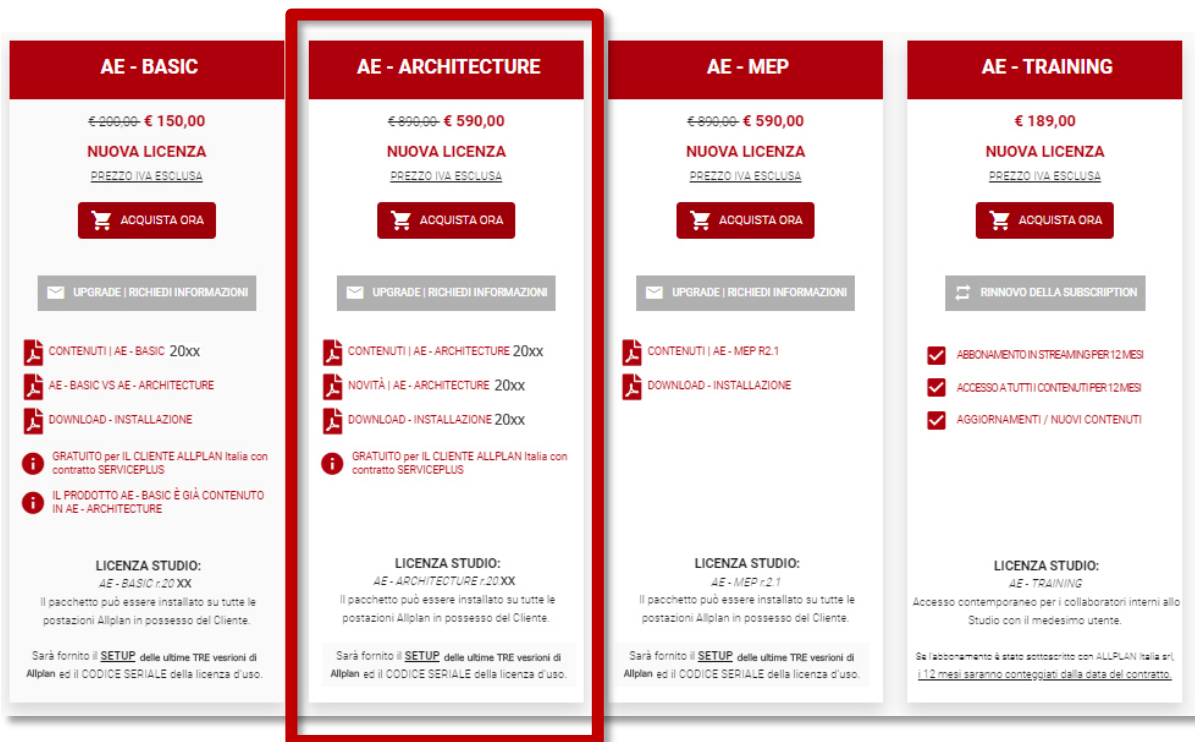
AE - BASIC

~~€ 200,00~~ € 150,00

NUOVA LICENZA

PREZZO IVA ESCLUSA

ACQUISTA ORA

UPGRADE | RICHIEDI INFORMAZIONI

CONTENUTI | AE - BASIC 20xx

AE - BASIC VS AE - ARCHITECTURE

DOWNLOAD - INSTALLAZIONE

GRATUITO per IL CLIENTE ALLPLAN Italia con contratto SERVICEPLUS

IL PRODOTTO AE - BASIC È GIÀ CONTENUTO IN AE - ARCHITECTURE

LICENZA STUDIO:

AE - BASIC r.20 XX

Il pacchetto può essere installato su tutte le postazioni Allplan in possesso del Cliente.

Sarà fornito il SETUP delle ultime TRE vesrioni di Allplan ed il CODICE SERIALE della licenza d'uso.

AE - ARCHITECTURE

~~€ 890,00~~ € 590,00

NUOVA LICENZA

PREZZO IVA ESCLUSA

ACQUISTA ORA

UPGRADE | RICHIEDI INFORMAZIONI

CONTENUTI | AE - ARCHITECTURE 20xx

NOVITÀ | AE - ARCHITECTURE 20xx

DOWNLOAD - INSTALLAZIONE 20xx

GRATUITO per IL CLIENTE ALLPLAN Italia con contratto SERVICEPLUS

LICENZA STUDIO:

AE - ARCHITECTURE r.20 XX

Il pacchetto può essere installato su tutte le postazioni Allplan in possesso del Cliente.

Sarà fornito il SETUP delle ultime TRE vesrioni di Allplan ed il CODICE SERIALE della licenza d'uso.

AE - MEP

~~€ 890,00~~ € 590,00

NUOVA LICENZA

PREZZO IVA ESCLUSA

ACQUISTA ORA

UPGRADE | RICHIEDI INFORMAZIONI

CONTENUTI | AE - MEP R2.1

DOWNLOAD - INSTALLAZIONE

LICENZA STUDIO:

AE - MEP r.2.1

Il pacchetto può essere installato su tutte le postazioni Allplan in possesso del Cliente.

Sarà fornito il SETUP delle ultime TRE vesrioni di Allplan ed il CODICE SERIALE della licenza d'uso.

AE - TRAINING

€ 189,00

NUOVA LICENZA

PREZZO IVA ESCLUSA

ACQUISTA ORA

RINNOVO DELLA SUBSCRIPTION

ABBONAMENTO IN STREAMING PER 12 MESI

ACCESSO A TUTTI I CONTENUTI PER 12 MESI

AGGIORNAMENTI / NUOVI CONTENUTI

LICENZA STUDIO:

AE - TRAINING

Accesso contemporaneo per i collaboratori interni allo Studio con il medesimo utente.

Se l'abbonamento è stato sottoscritto con ALLPLAN Italia srl, i 12 mesi saranno conteggiati dalla data del contratto.